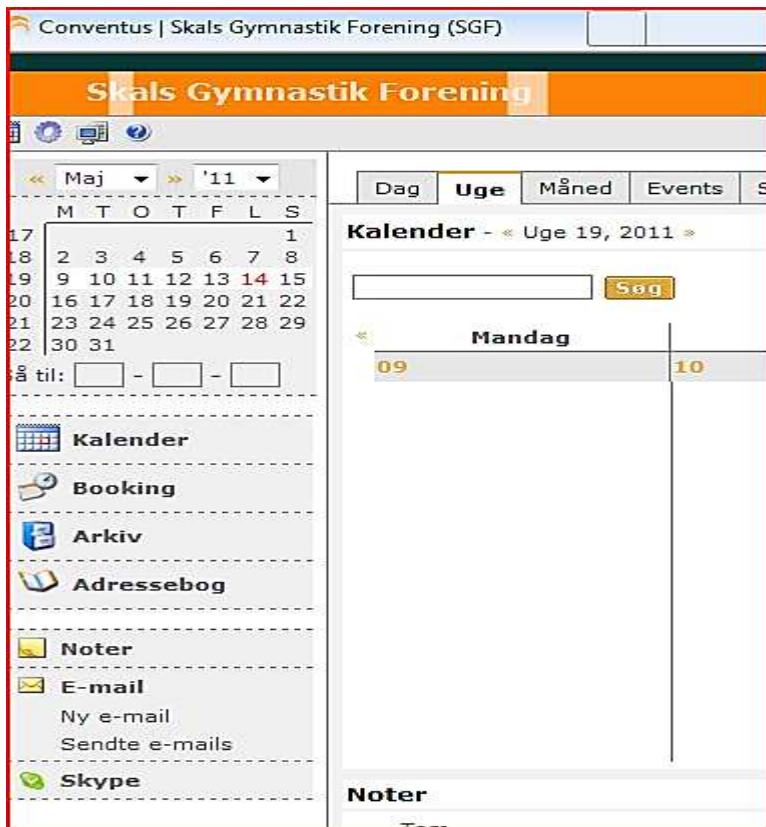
Conventus | Skals Gymnastik Forening (SGF)

Skals Gymnastik Forening

« Maj » '11

|  | M | T | O | T | F | L | S |
|---|---|---|---|---|---|---|---|
| 17 |  |  |  |  |  |  | 1 |
| 18 | 2 | 3 | 4 | 5 | 6 | 7 | 8 |
| 19 | 9 | 10 | 11 | 12 | 13 | 14 | 15 |
| 20 | 16 | 17 | 18 | 19 | 20 | 21 | 22 |
| 21 | 23 | 24 | 25 | 26 | 27 | 28 | 29 |
| 22 | 30 | 31 |  |  |  |  |  |

å til: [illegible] - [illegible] - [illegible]

Kalender

Booking

Arkiv

Adressebog

Noter

E-mail

Ny e-mail

Sendte e-mails

Skype

Dag | Uge | Måned | Events | S

Kalender - « Uge 19, 2011 »

Søg

« Mandag

09 | 10

Noter

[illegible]